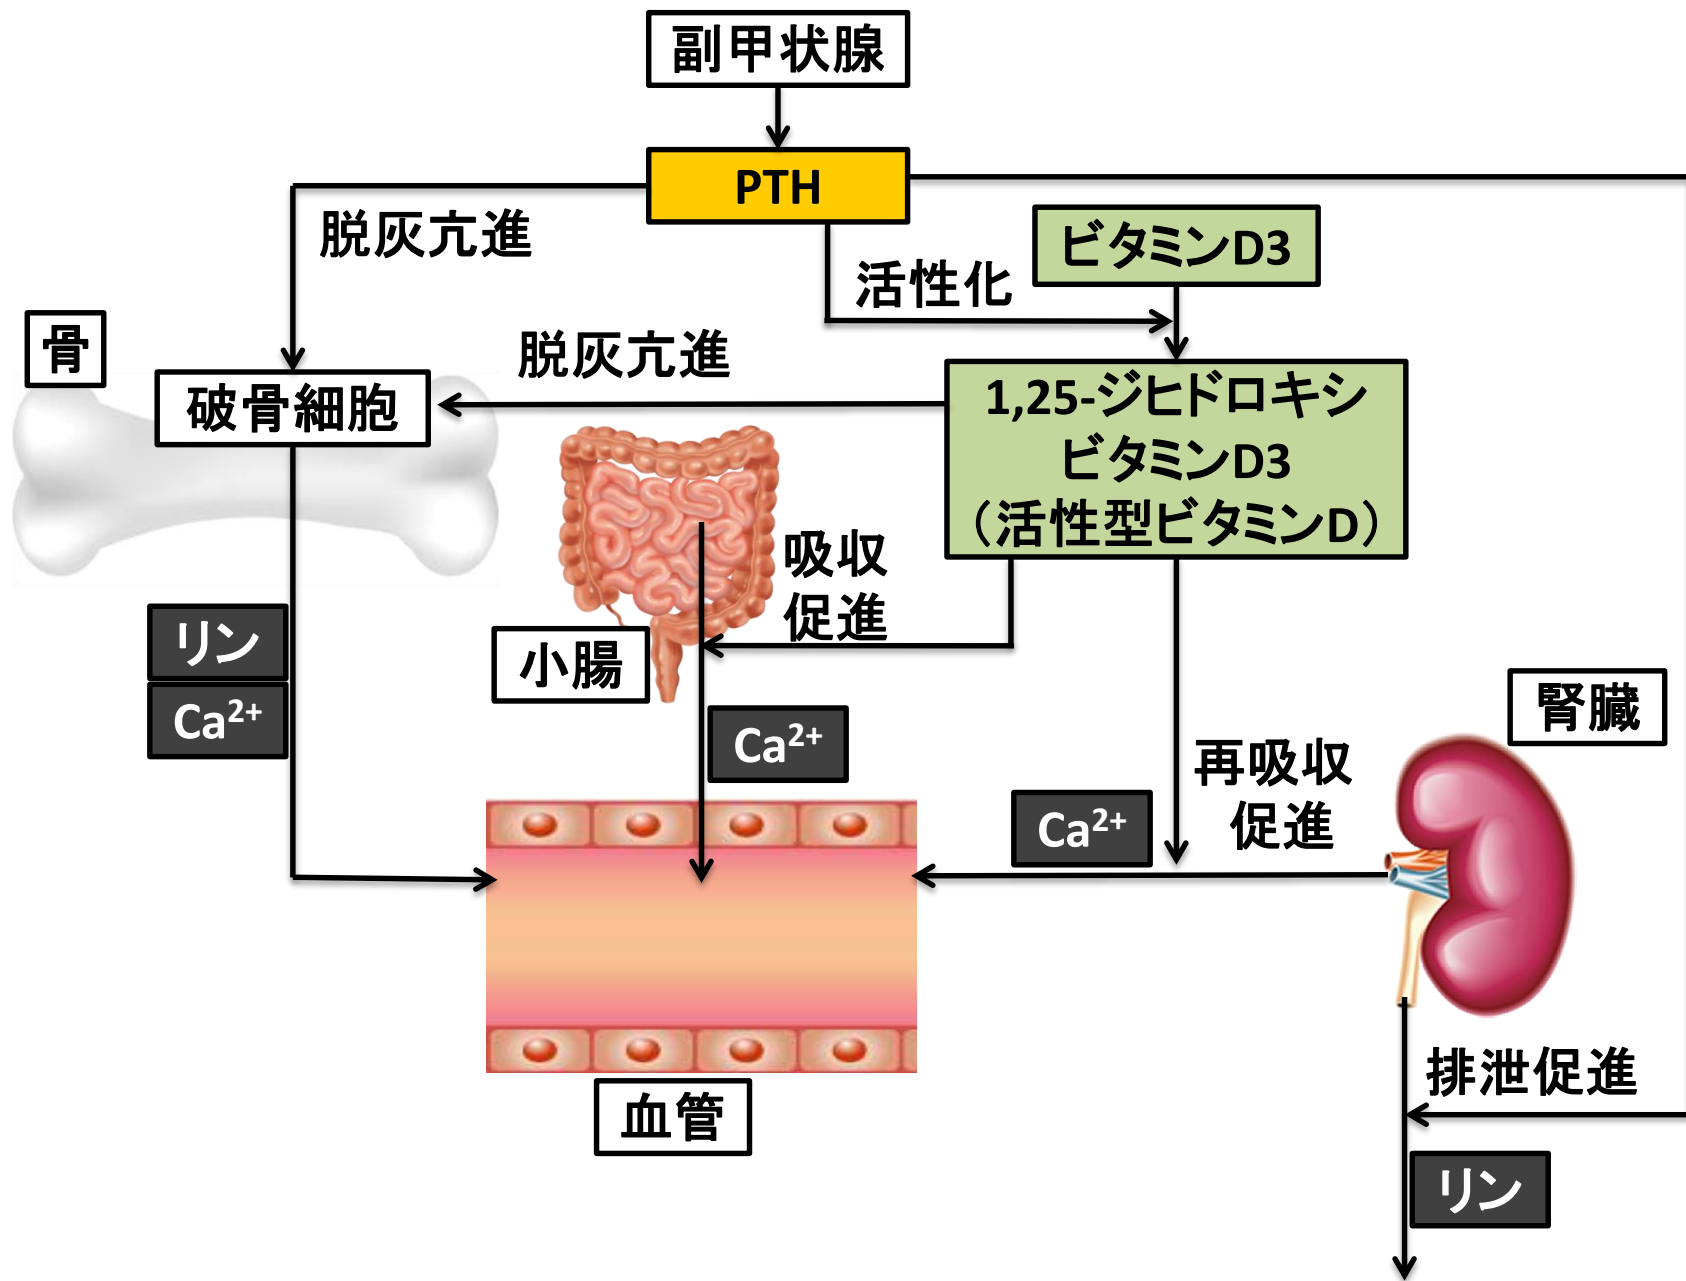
副甲状腺

PTH

脱灰亢進

ビタミンD3

活性化

骨

脱灰亢進

破骨細胞

1,25-ジヒドロキシビタミンD3（活性型ビタミンD）

吸収促進

リン

$Ca^{2+}$

小腸

腎臓

$Ca^{2+}$

再吸収促進

$Ca^{2+}$

排泄促進

血管

リン